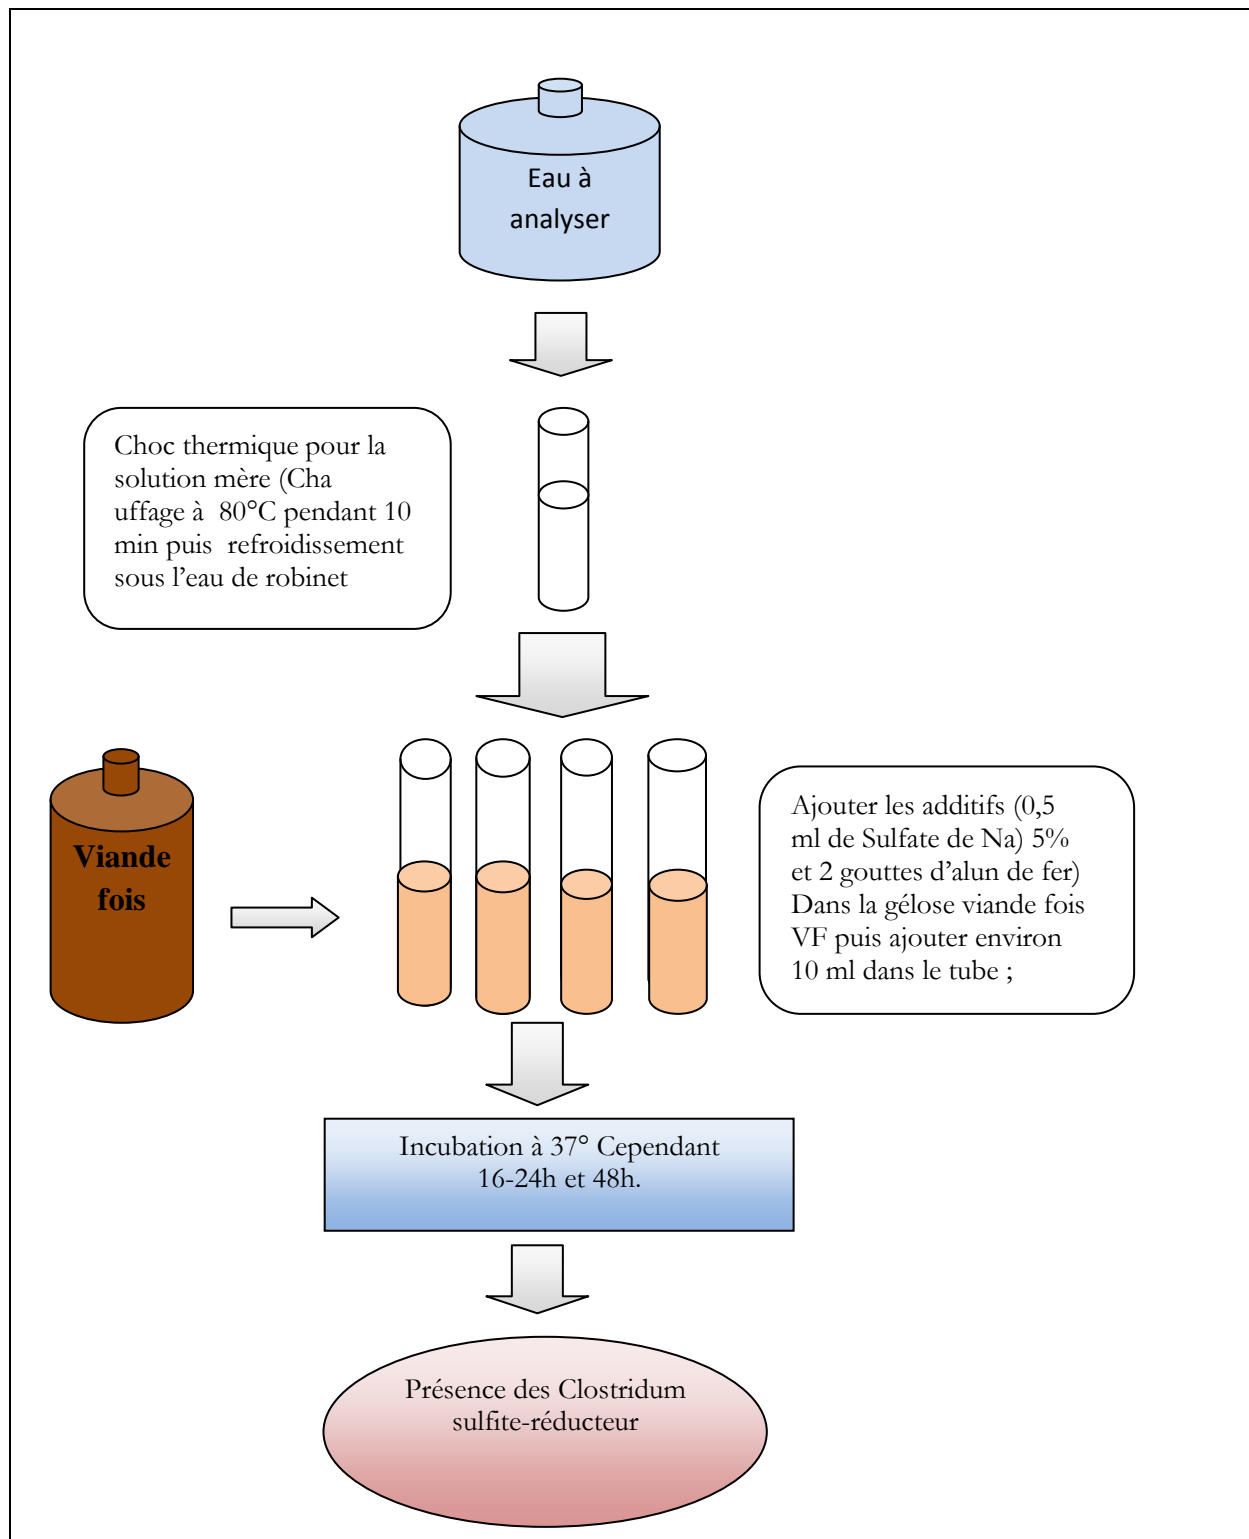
Eau à analyser

Choc thermique pour la solution mère (Cha uffage à 80°C pendant 10 min puis refroidissement sous l'eau de robinet

Viande fois

Ajouter les additifs (0,5 ml de Sulfate de Na) 5% et 2 gouttes d'alun de fer) Dans la gélose viande fois VF puis ajouter environ 10 ml dans le tube ;

Incubation à 37° Cependant 16-24h et 48h.

Présence des Clostridum sulfite-réducteur